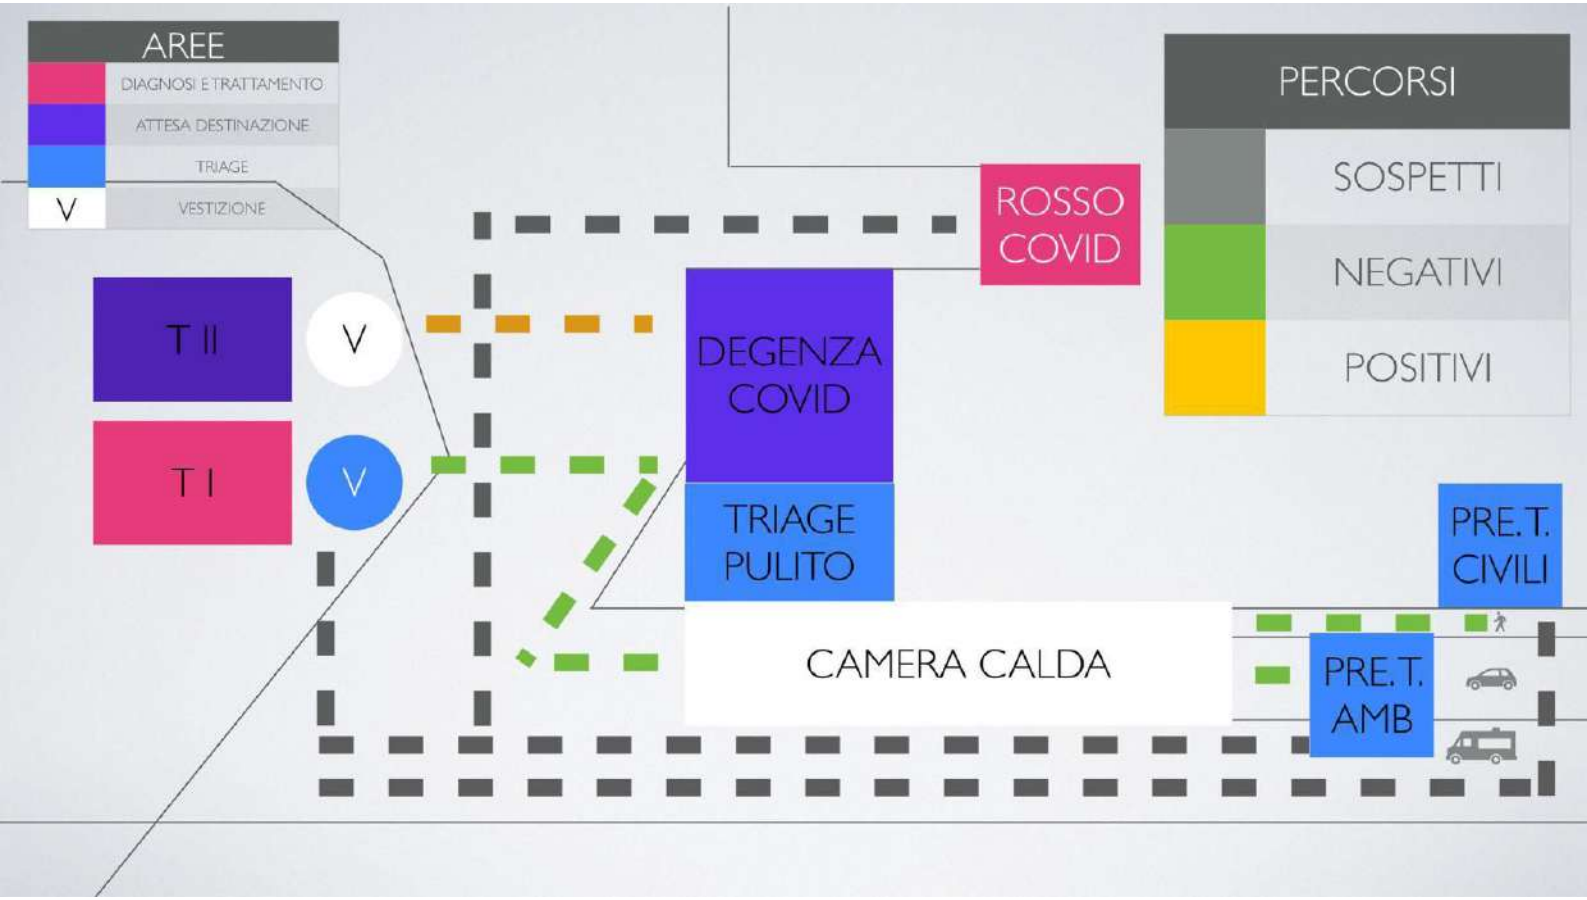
| AREE | |
|---|---|
| | DIAGNOSI E TRATTAMENTO |
| | ATTESA DESTINAZIONE |
| | TRIAGE |
| V | VESTIZIONE |

| PERCORSI | |
|---|---|
| | SOSPETTI |
| | NEGATIVI |
| | POSITIVI |

ROSSO COVID

T II

V

T I

V

DEGENZA COVID

TRIAGE PULITO

PRE.T. CIVILI

CAMERA CALDA

PRE.T. AMB